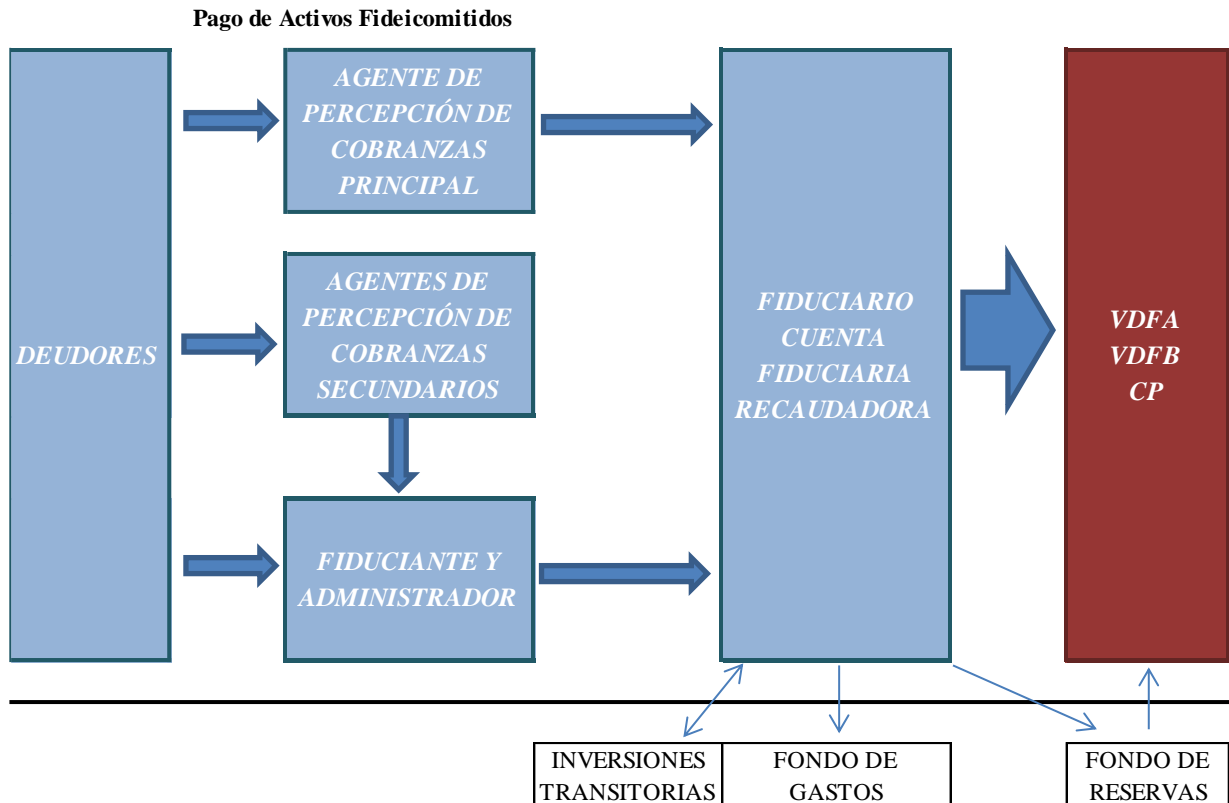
Pago de Activos Fideicomitidos

DEUDORES

AGENTE DE PERCEPCIÓN DE COBRANZAS PRINCIPAL

AGENTES DE PERCEPCIÓN DE COBRANZAS SECUNDARIOS

FIDUCIANTE Y ADMINISTRADOR

FIDUCIARIO CUENTA FIDUCIARIA RECAUDADORA

VDFA
VDFB
CP

INVERSIONES TRANSITORIAS

FONDO DE GASTOS

FONDO DE RESERVAS